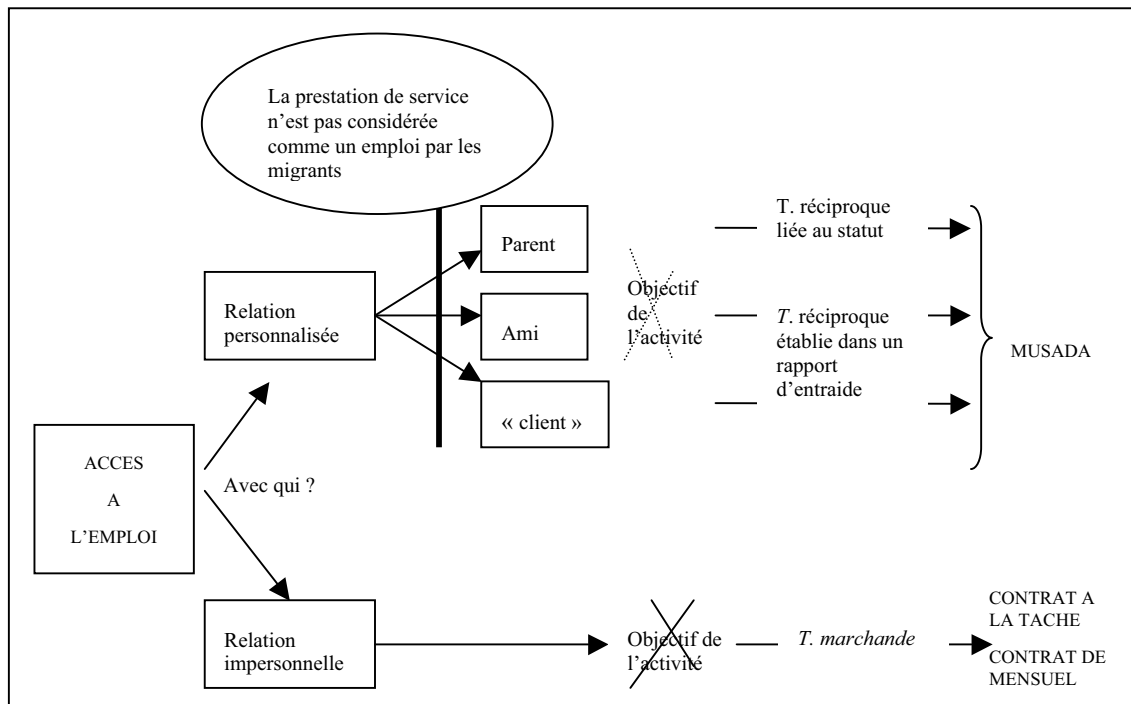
La prestation de service n'est pas considérée comme un emploi par les migrants

ACCES
A
L'EMPLOI

Avec qui ?

Relation personnalisée

Parent

Ami

« client »

Objectif de l'activité

T. réciproque liée au statut

T. réciproque établie dans un rapport d'entraide

MUSADA

Relation impersonnelle

Objectif de l'activité

T. marchande

CONTRAT A LA TACHE

CONTRAT DE MENSUEL